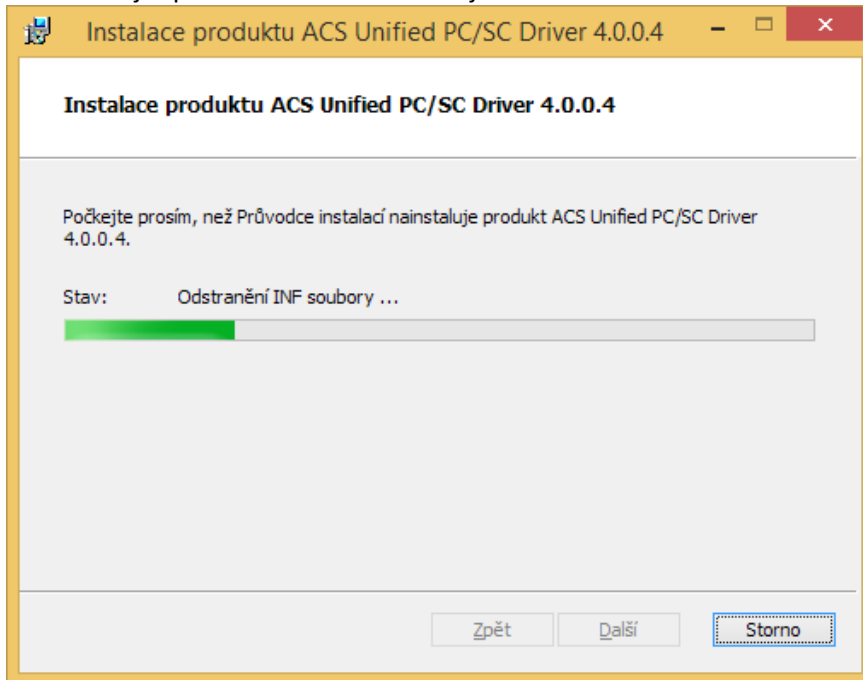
Instalace produktu ACS Unified PC/SC Driver 4.0.0.4

Instalace produktu ACS Unified PC/SC Driver 4.0.0.4

Počkejte prosím, než Průvodce instalací nainstaluje produkt ACS Unified PC/SC Driver 4.0.0.4.

Stav: Odstranění INF soubory ...

Zpět
Další
Storno